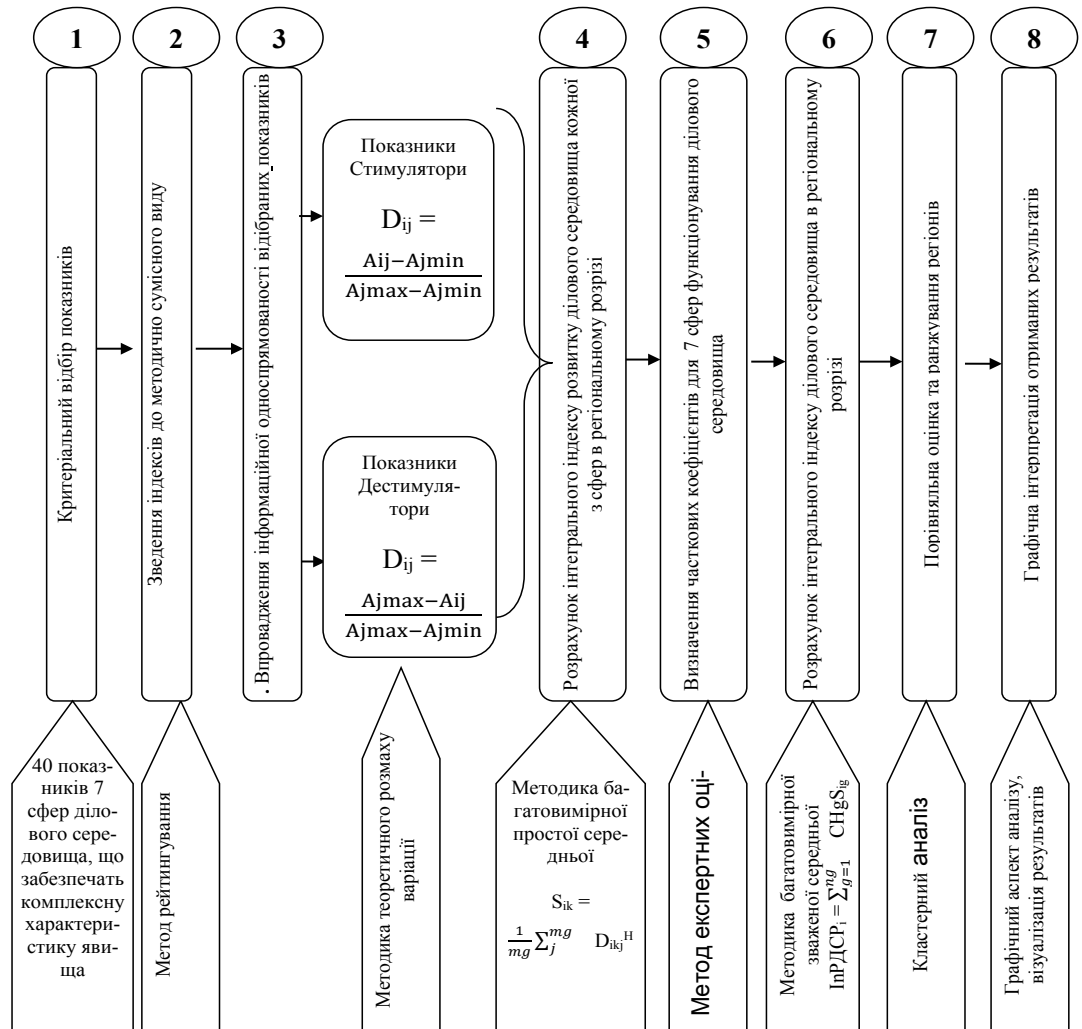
1

2

3

4

5

6

7

8

Критеріальний відбір показників

Зведення індексів до методично сумісного виду

. Впровадження інформаційної односпрямованості відібраних показників

Показники Стимулятори

$D_{ij} = \frac{Aij-Ajmin}{Ajmax-Ajmin}$

Показники Дестимулятори

$D_{ij} = \frac{Ajmax-Aij}{Ajmax-Ajmin}$

Розрахунок інтегрального індексу розвитку ділового середовища кожної з сфер в регіональному розрізі

Визначення часткових коефіцієнтів для 7 сфер функціонування ділового середовища

Розрахунок інтегрального індексу ділового середовища в регіональному розрізі

Порівняльна оцінка та ранжування регіонів

Графічна інтерпретація отриманих результатів

40 показників 7 сфер ділового середовища, що забезпечать комплексну характеристику явища

Метод рейтингування

Методика теоретичного розмаху варіації

Методика багатовимірної простої середньої

$S_{ik} = \frac{1}{mg}\sum_{j}^{mg} D_{ikj}^{H}$

Метод експертних оці-

Методика багатовимірної зваженої середньої $InРДСР_i = \sum_{g=1}^{ng} CHgS_{ig}$

Кластерний аналіз

Графічний аспект аналізу, візуалізація результатів